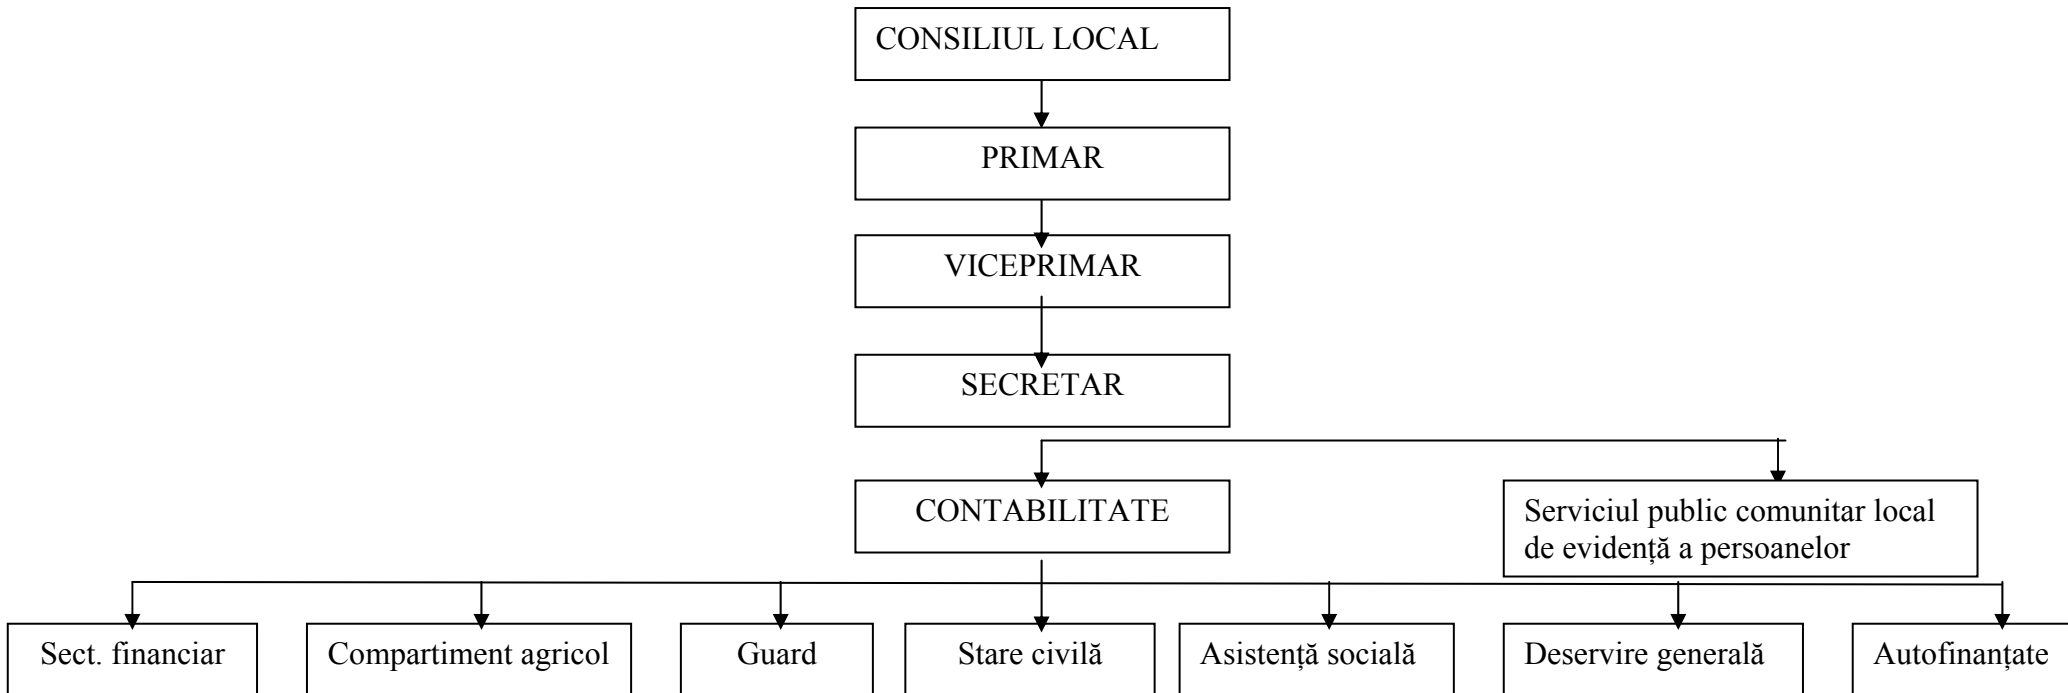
CONSILIUL LOCAL

PRIMAR

VICEPRIMAR

SECRETAR

CONTABILITATE

Serviciul public comunitar local de evidență a persoanelor

Sect. financiar

Compartiment agricol

Guard

Stare civilă

Asistență socială

Deservire generală

Autofinanțate